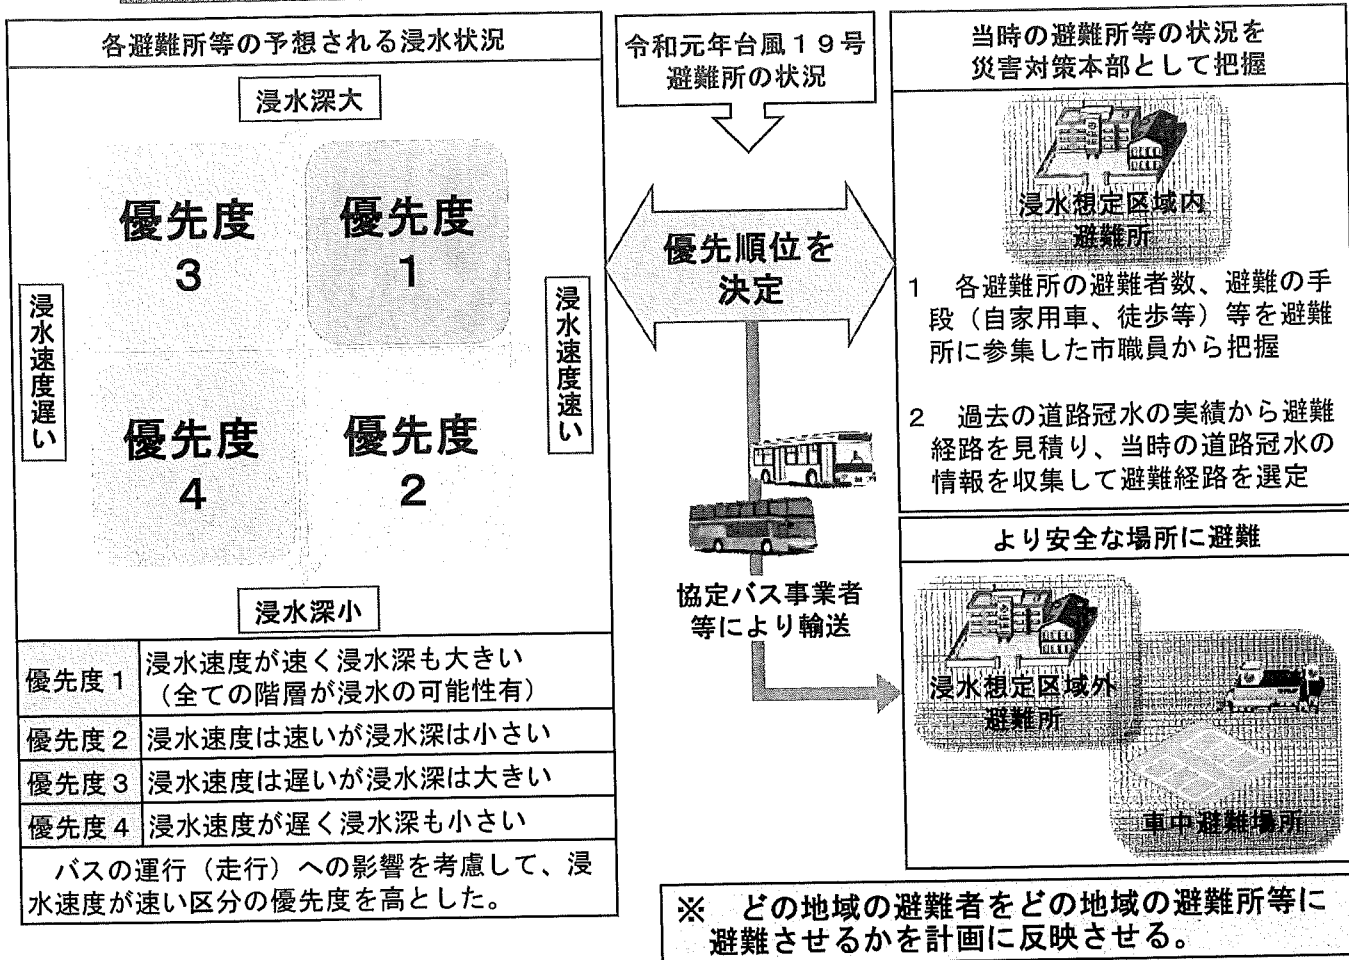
各避難所等の予想される浸水状況

浸水深大

優先度 3

優先度 1

浸水速度遅い

浸水速度速い

優先度 4

優先度 2

浸水深小

| | |
|---|---|
| 優先度１ | 浸水速度が速く浸水深も大きい（全ての階層が浸水の可能性有） |
| 優先度２ | 浸水速度は速いが浸水深は小さい |
| 優先度３ | 浸水速度は遅いが浸水深は大きい |
| 優先度４ | 浸水速度が遅く浸水深も小さい |

バスの運行（走行）への影響を考慮して、浸水速度が速い区分の優先度を高とした。

令和元年台風１９号 避難所の状況

優先順位を決定

協定バス事業者等により輸送

当時の避難所等の状況を災害対策本部として把握

浸水想定区域内避難所

１　各避難所の避難者数、避難の手段（自家用車、徒歩等）等を避難所に参集した市職員から把握

２　過去の道路冠水の実績から避難経路を見積り、当時の道路冠水の情報を収集して避難経路を選定

より安全な場所に避難

浸水想定区域外避難所

車中避難場所

※　どの地域の避難者をどの地域の避難所等に避難させるかを計画に反映させる。